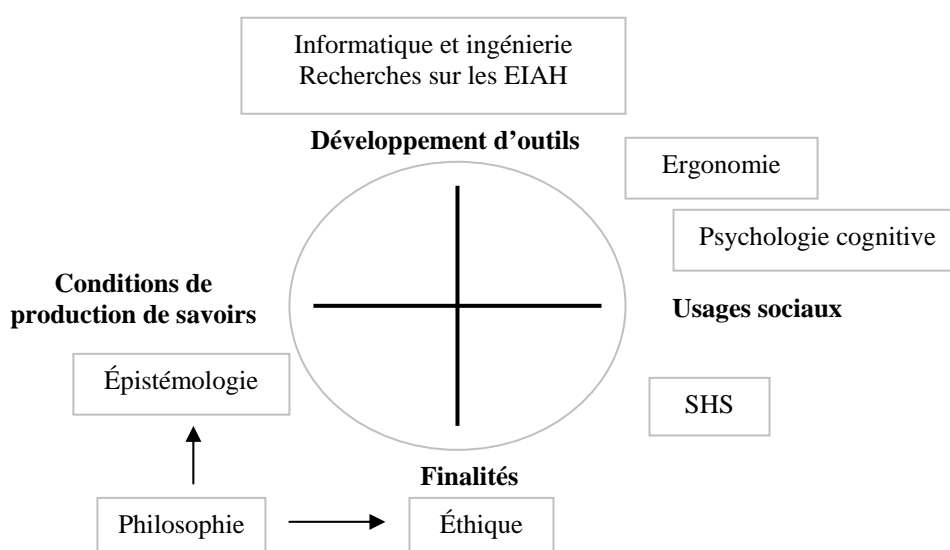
Informatique et ingénierie
Recherches sur les EIAH

Développement d'outils

Ergonomie

Psychologie cognitive

Conditions de production de savoirs

Usages sociaux

Épistémologie

SHS

Finalités

Philosophie

Éthique